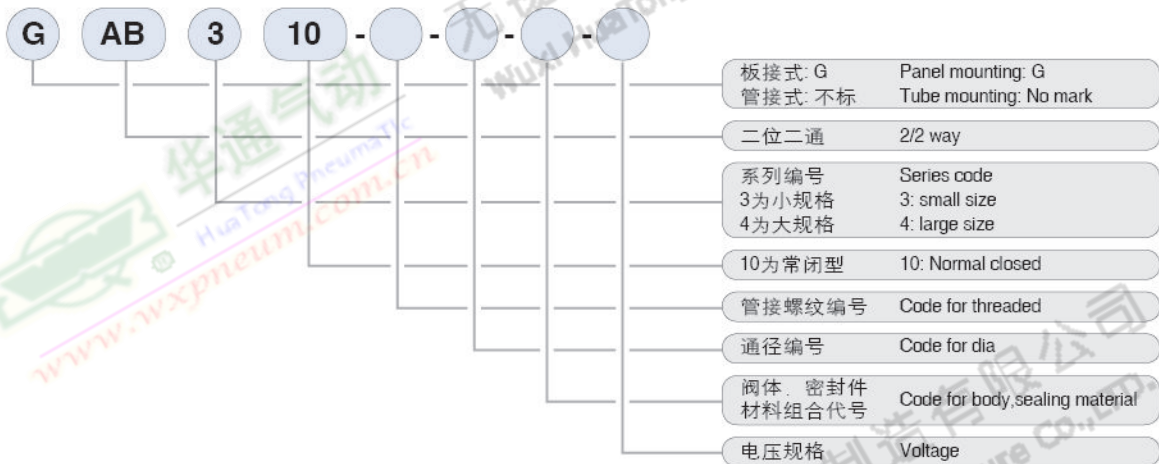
G AB 3 10 - - - -

板接式: G | Panel mounting: G
管接式: 不标 | Tube mounting: No mark

二位二通 | 2/2 way

系列编号 | Series code
3为小规格 | 3: small size
4为大规格 | 4: large size

10为常闭型 | 10: Normal closed

管接螺纹编号 | Code for threaded

通径编号 | Code for dia

阀体、密封件材料组合代号 | Code for body,sealing material

电压规格 | Voltage

华通气动 HuaTong PneumaTic www.wxpneum.com.cn
无锡 Wuxi Huatong
制造有限公司 Co.,LTD.